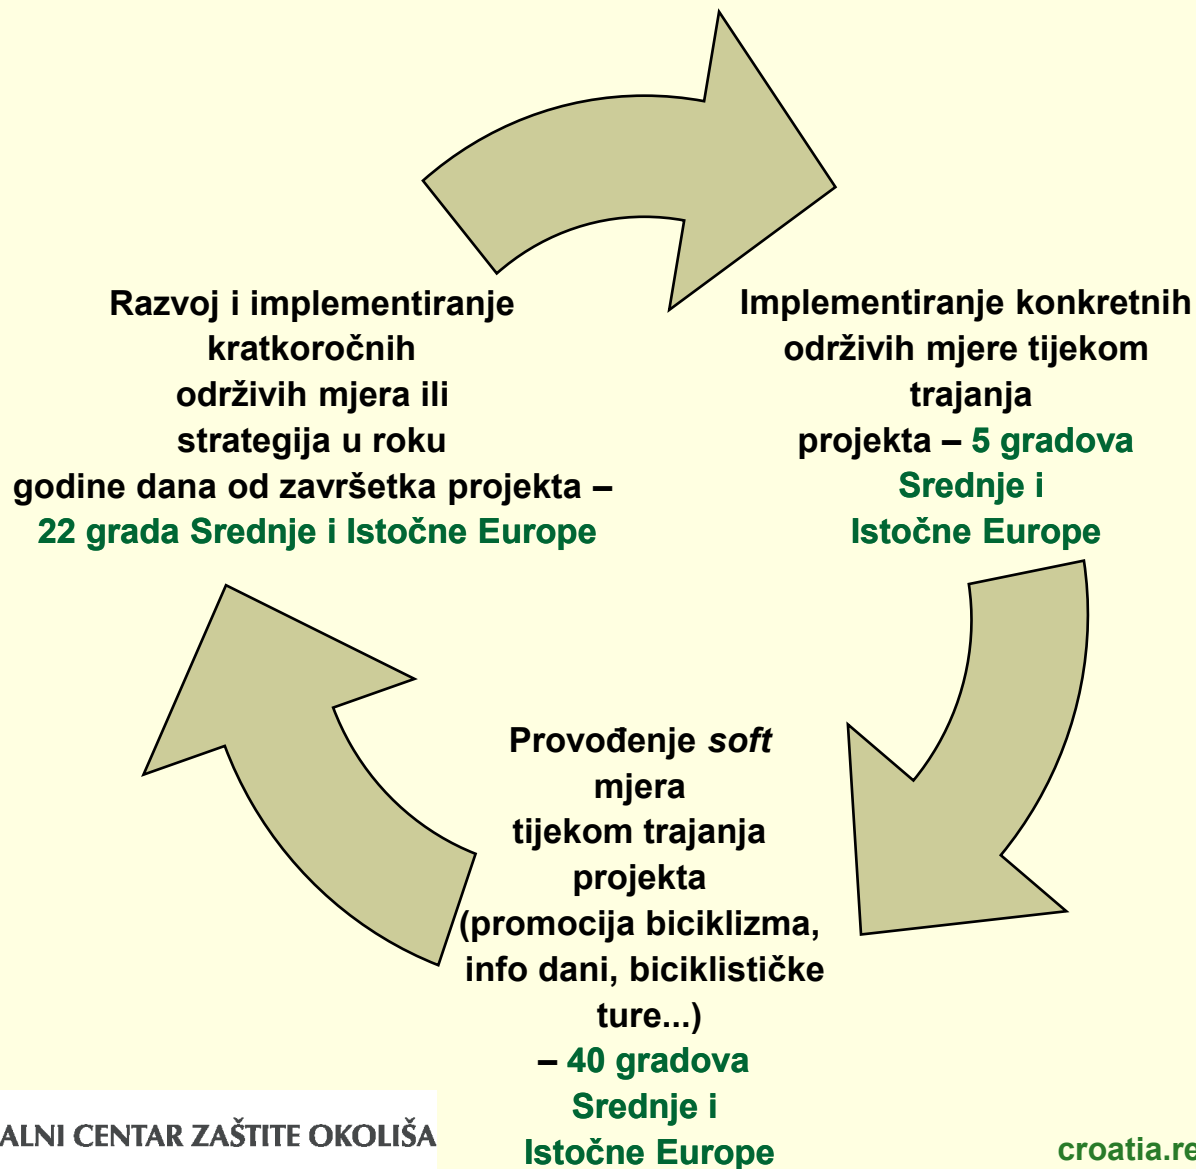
Razvoj i implementiranje kratkoročnih održivih mjera ili strategija u roku godine dana od završetka projekta – 22 grada Srednje i Istočne Europe

Implementiranje konkretnih održivih mjere tijekom trajanja projekta – 5 gradova Srednje i Istočne Europe

Provođenje *soft* mjera tijekom trajanja projekta (promocija biciklizma, info dani, biciklističke ture...) – 40 gradova Srednje i Istočne Europe

ALNI CENTAR ZAŠTITE OKOLIŠA

croatia.re